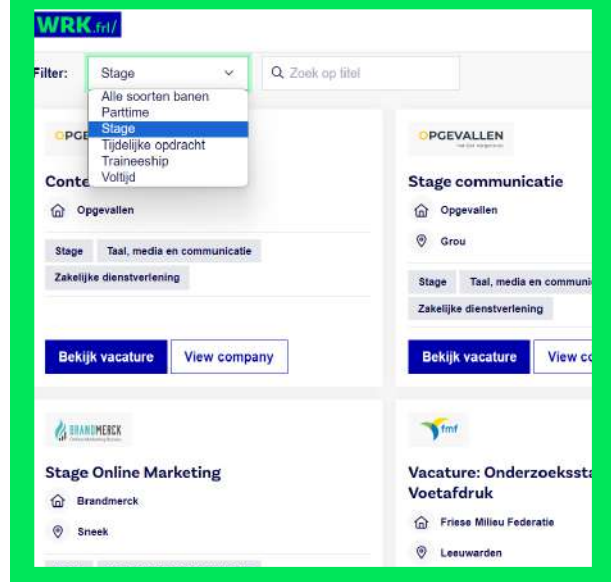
WRK.frl/

Filter: Stage

Q Zoek op titel

Alle soorten banen
Parttime
Stage
Tijdelijke opdracht
Traineeship
Voltijd

OPGE

Conte

Opgevallen

Stage

Taal, media en communicatie

Zakelijke dienstverlening

Bekijk vacature

View company

OPGEVALLEN

Stage communicatie

Opgevallen

Grou

Stage

Taal, media en communi

Zakelijke dienstverlening

Bekijk vacature

View c

BRANDMERCK

Stage Online Marketing

Brandmerck

Sneek

fmf

Vacature: Onderzoeksst

Voetafdruk

Friese Milieu Federatie

Leeuwarden